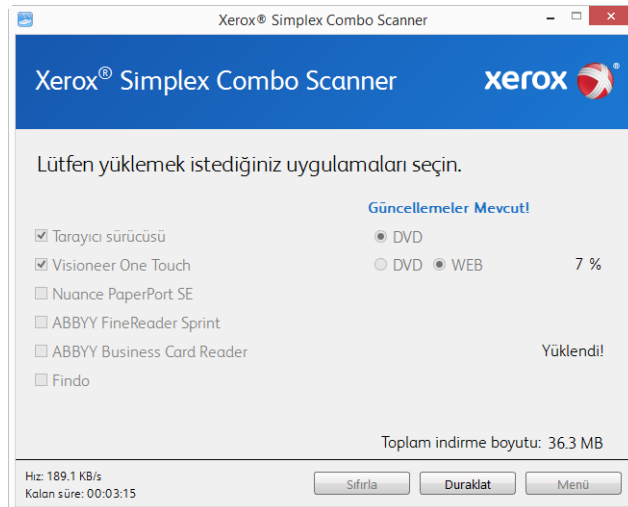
Xerox® Simplex Combo Scanner

Xerox® Simplex Combo Scanner

xerox

Lütfen yüklemek istediğiniz uygulamaları seçin.

Güncellemeler Mevcut!

Tarayıcı sürücüsü

DVD

Visioneer One Touch

DVD WEB

7 %

Nuance PaperPort SE

ABBYY FineReader Sprint

ABBYY Business Card Reader

Yüklendi!

Findo

Toplam indirme boyutu: 36.3 MB

Hız: 189.1 KB/s
Kalan süre: 00:03:15

Sıfırla

Duraklat

Menü